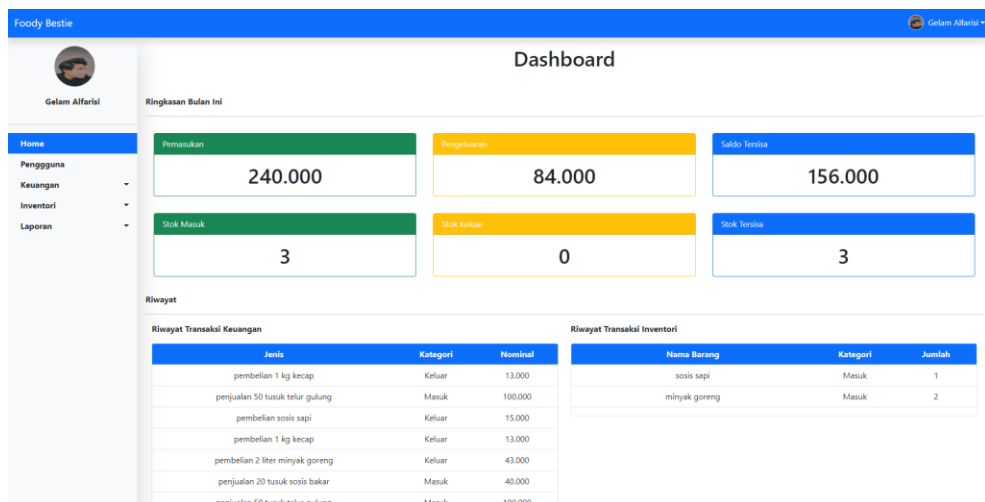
Foody Bestie

Gelam Alfarisi

Gelam Alfarisi

Home
Pengggguna
Keuangan
Inventori
Laporan

Dashboard

Ringkasan Bulan Ini

Pemasukan
240.000

Pengeluaran
84.000

Saldo Tersisa
156.000

Stok Masuk
3

Stok Keluar
0

Stok Tersisa
3

Riwayat

Riwayat Transaksi Keuangan

| Jenis | Kategori | Nominal |
|---|---|---|
| pembelian 1 kg kecap | Keluar | 13.000 |
| penjualan 50 tusuk telur gulung | Masuk | 100.000 |
| pembelian sosis sapi | Keluar | 15.000 |
| pembelian 1 kg kecap | Keluar | 13.000 |
| pembelian 2 liter minyak goreng | Keluar | 43.000 |
| penjualan 20 tusuk sosis bakar | Masuk | 40.000 |
| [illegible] | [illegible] | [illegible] |

Riwayat Transaksi Inventori

| Nama Barang | Kategori | Jumlah |
|---|---|---|
| sosis sapi | Masuk | 1 |
| minyak goreng | Masuk | 2 |